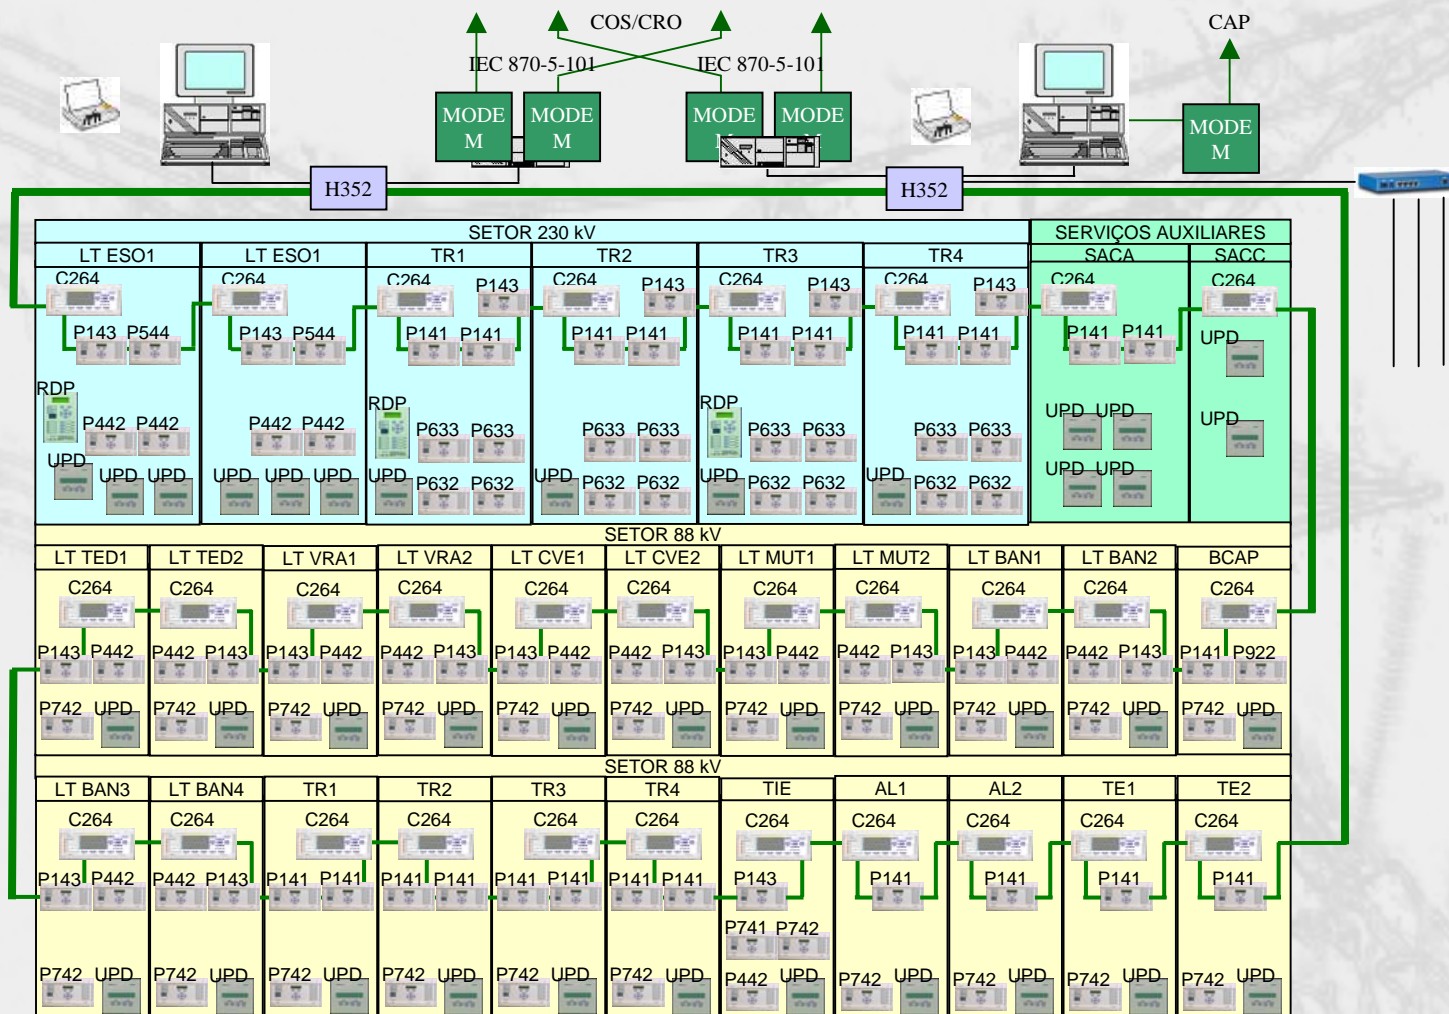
COS/CRO

CAP

IEC 870-5-101

IEC 870-5-101

MODEM

MODEM

MODEM

MODEM

MODEM

H352

H352

SETOR 230 kV

SERVIÇOS AUXILIARES

LT ESO1

LT ESO1

TR1

TR2

TR3

TR4

SACA

SACC

C264 P143 P544 RDP P442 P442 UPD UPD UPD

C264 P143 P544 P442 P442 UPD UPD UPD

C264 P143 P141 P141 RDP P633 P633 UPD P632 P632

C264 P143 P141 P141 P633 P633 UPD P632 P632

C264 P143 P141 P141 RDP P633 P633 UPD P632 P632

C264 P143 P141 P141 P633 P633 UPD P632 P632

C264 P141 P141 UPD UPD UPD UPD

C264 UPD UPD

SETOR 88 kV

| LT TED1 | LT TED2 | LT VRA1 | LT VRA2 | LT CVE1 | LT CVE2 | LT MUT1 | LT MUT2 | LT BAN1 | LT BAN2 | BCAP |
|---|---|---|---|---|---|---|---|---|---|---|
| C264 | C264 | C264 | C264 | C264 | C264 | C264 | C264 | C264 | C264 | C264 |
| P143 P442 | P442 P143 | P143 P442 | P442 P143 | P143 P442 | P442 P143 | P143 P442 | P442 P143 | P143 P442 | P442 P143 | P141 P922 |
| P742 UPD | P742 UPD | P742 UPD | P742 UPD | P742 UPD | P742 UPD | P742 UPD | P742 UPD | P742 UPD | P742 UPD | P742 UPD |

SETOR 88 kV

| LT BAN3 | LT BAN4 | TR1 | TR2 | TR3 | TR4 | TIE | AL1 | AL2 | TE1 | TE2 |
|---|---|---|---|---|---|---|---|---|---|---|
| C264 | C264 | C264 | C264 | C264 | C264 | C264 | C264 | C264 | C264 | C264 |
| P143 P442 | P442 P143 | P141 P141 | P141 P141 | P141 P141 | P141 P141 | P143 P741 P742 | P141 | P141 | P141 | P141 |
| P742 UPD | P742 UPD | P742 UPD | P742 UPD | P742 UPD | P742 UPD | P442 UPD | P742 UPD | P742 UPD | P742 UPD | P742 UPD |